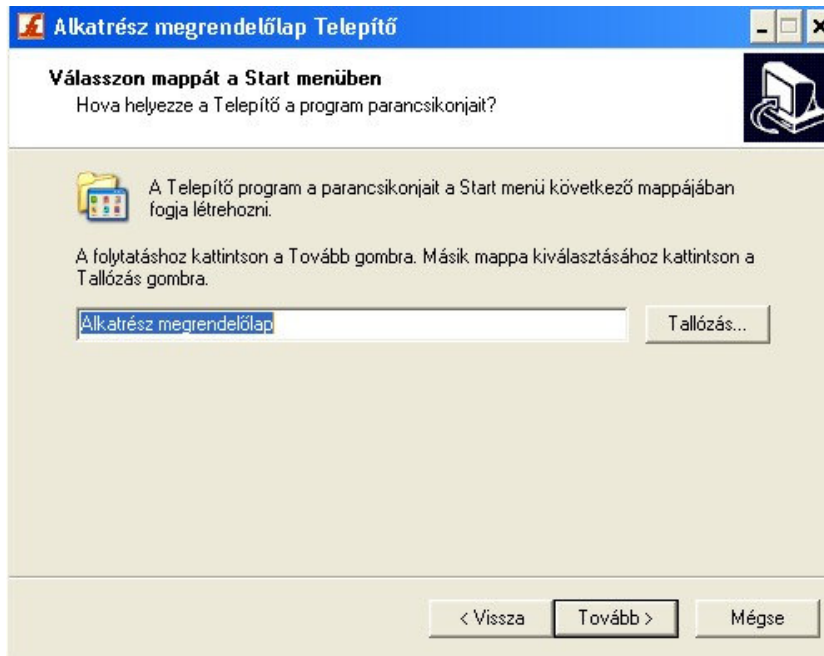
Alkatrész megrendelőlap Telepítő

Válasszon mappát a Start menüben
Hova helyezze a Telepítő a program parancsikonjait?

A Telepítő program a parancsikonjait a Start menü következő mappájában fogja létrehozni.

A folytatáshoz kattintson a Tovább gombra. Másik mappa kiválasztásához kattintson a Tallózás gombra.

Alkatrész megrendelőlap

Tallózás...

< Vissza
Tovább >
Mégse